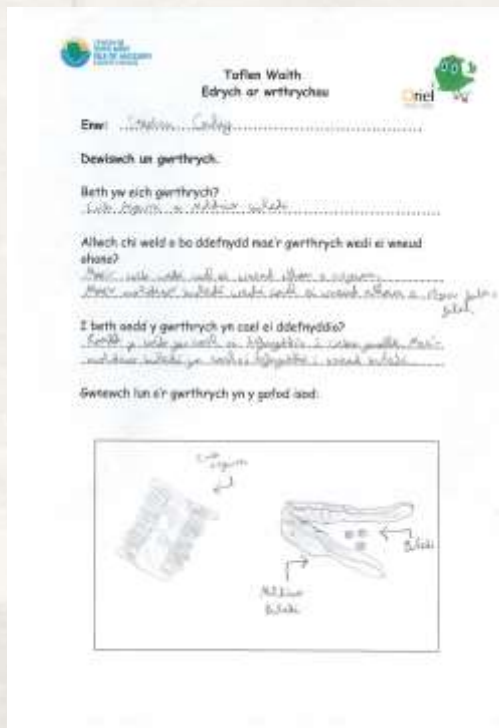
Taflen Waith
Edrych ar wrthrychau

Oriel

Enw: Stephen Cooling

Dewiswch un gwrthrych.

Beth yw eich gwrthrych?
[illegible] a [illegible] bwledi

Allwch chi weld o ba ddefnydd mae'r gwrthrych wedi ei wneud ohono?
Mae'r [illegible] wedi ei wneud allan o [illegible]
Mae'r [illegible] bwledi wedi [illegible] ei wneud allan o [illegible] bwledi

I beth oedd y gwrthrych yn cael ei ddefnyddio?
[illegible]

Gwnewch lun o'r gwrthrych yn y gofod isod:

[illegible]

Bwledi

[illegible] bwledi